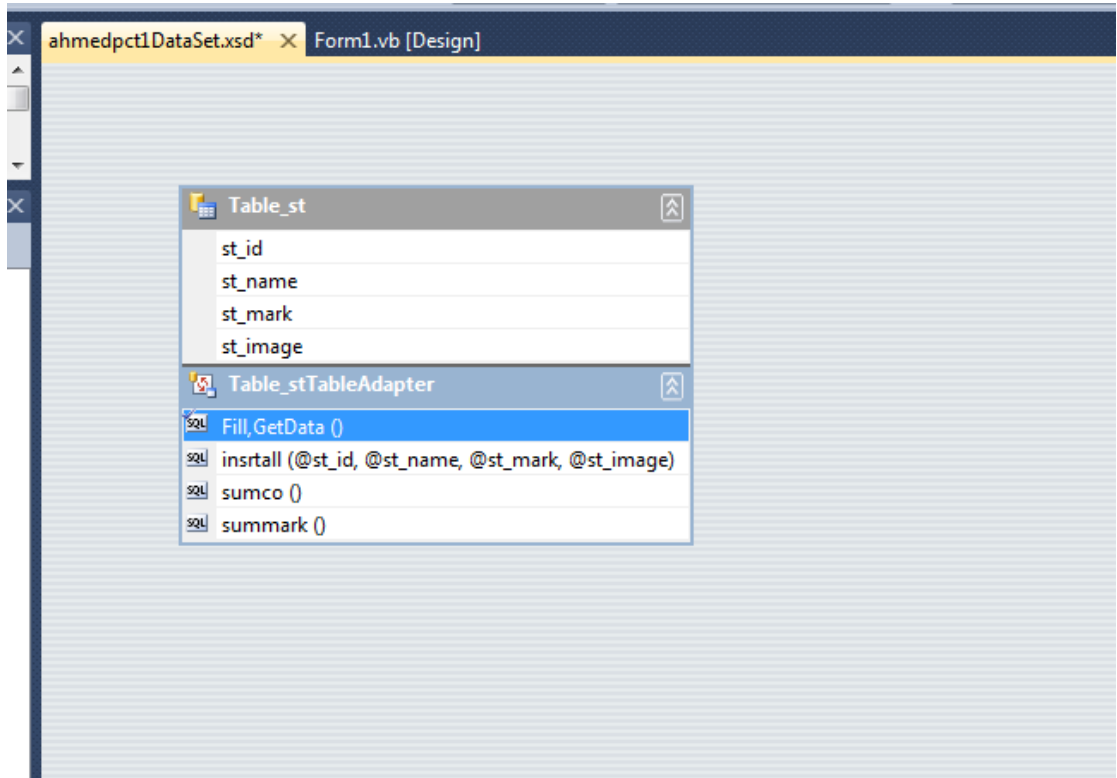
ahmedpct1DataSet.xsd* × Form1.vb [Design]

Table_st

st_id

st_name

st_mark

st_image

Table_stTableAdapter

SQL Fill,GetData ()

SQL insrtall (@st_id, @st_name, @st_mark, @st_image)

SQL sumco ()

SQL summark ()